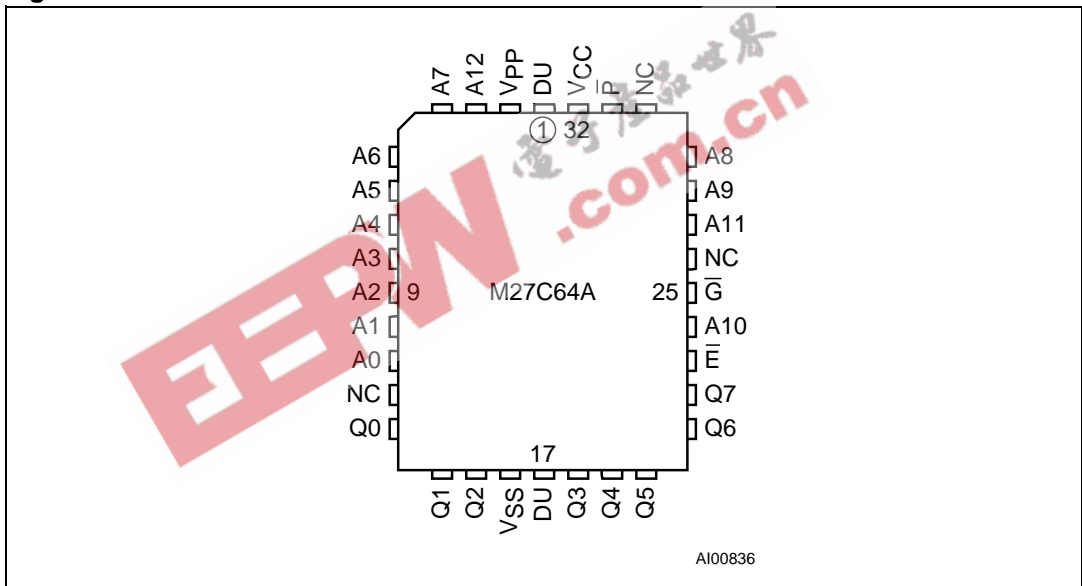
A7 A12 VPP DU VCC $\overline{P}$ NC

① 32

A6
A5
A4
A3
A2 9
A1
A0
NC
Q0

M27C64A

A8
A9
A11
NC
25 $\overline{G}$
A10
$\overline{E}$
Q7
Q6

17

Q1 Q2 VSS DU Q3 Q4 Q5

AI00836

EEPW .com.cn 电子产品世界